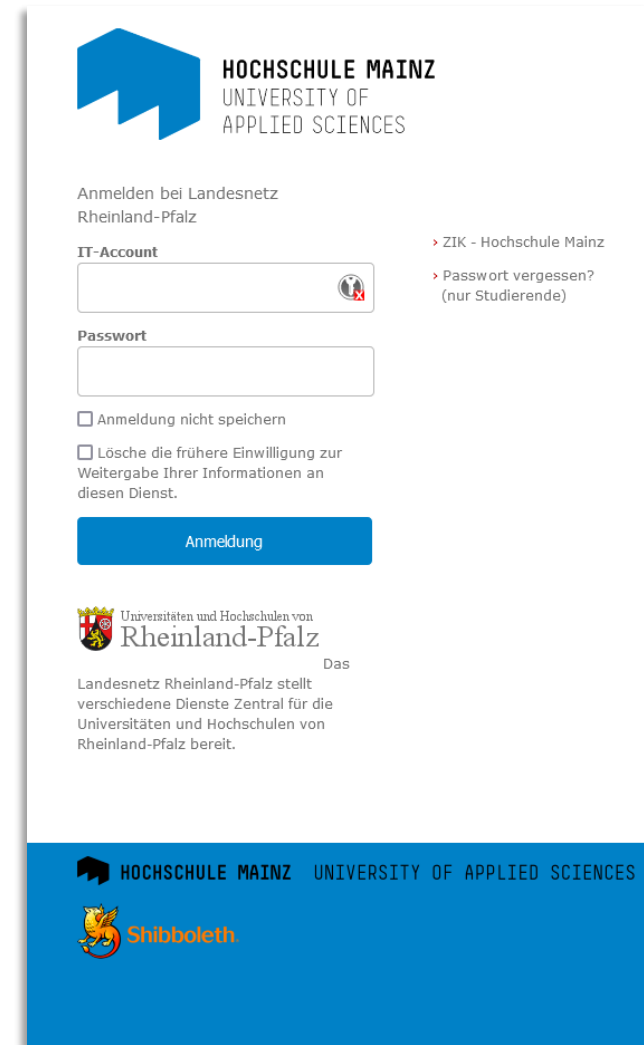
HOCHSCHULE MAINZ
UNIVERSITY OF
APPLIED SCIENCES

Anmelden bei Landesnetz Rheinland-Pfalz

IT-Account

Passwort

Anmeldung nicht speichern

Lösche die frühere Einwilligung zur Weitergabe Ihrer Informationen an diesen Dienst.

Anmeldung

› ZIK - Hochschule Mainz

› Passwort vergessen? (nur Studierende)

Universitäten und Hochschulen von
Rheinland-Pfalz

Das Landesnetz Rheinland-Pfalz stellt verschiedene Dienste Zentral für die Universitäten und Hochschulen von Rheinland-Pfalz bereit.

HOCHSCHULE MAINZ UNIVERSITY OF APPLIED SCIENCES

Shibboleth.